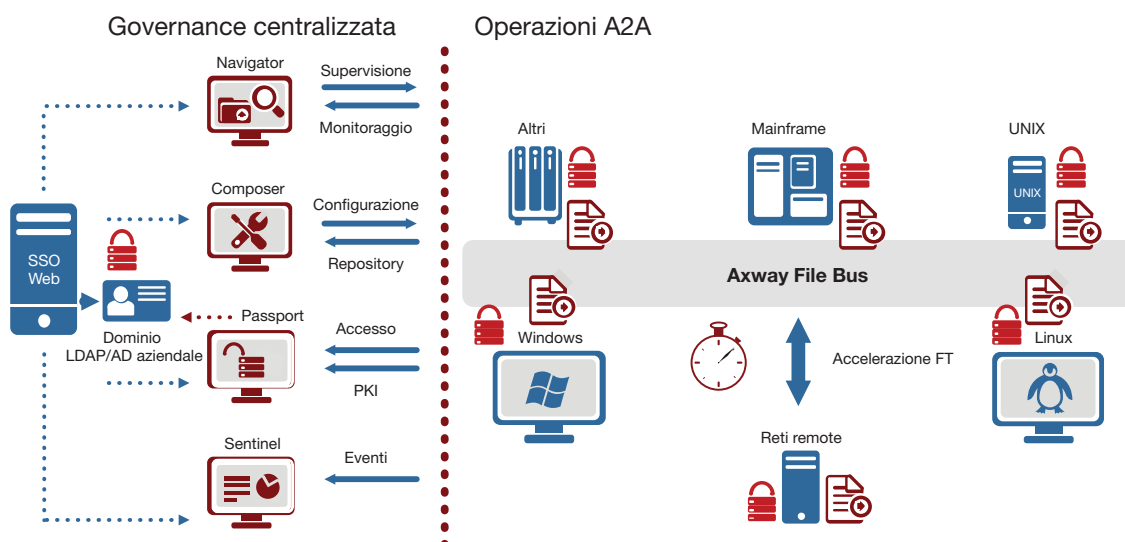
Governance centralizzata

Operazioni A2A

Navigator

Supervisione

Monitoraggio

Composer

Configurazione

Repository

SSO Web

Dominio LDAP/AD aziendale

Passport

Accesso

PKI

Sentinel

Eventi

Altri

Mainframe

UNIX

UNIX

Axway File Bus

Windows

Accelerazione FT

Linux

Reti remote